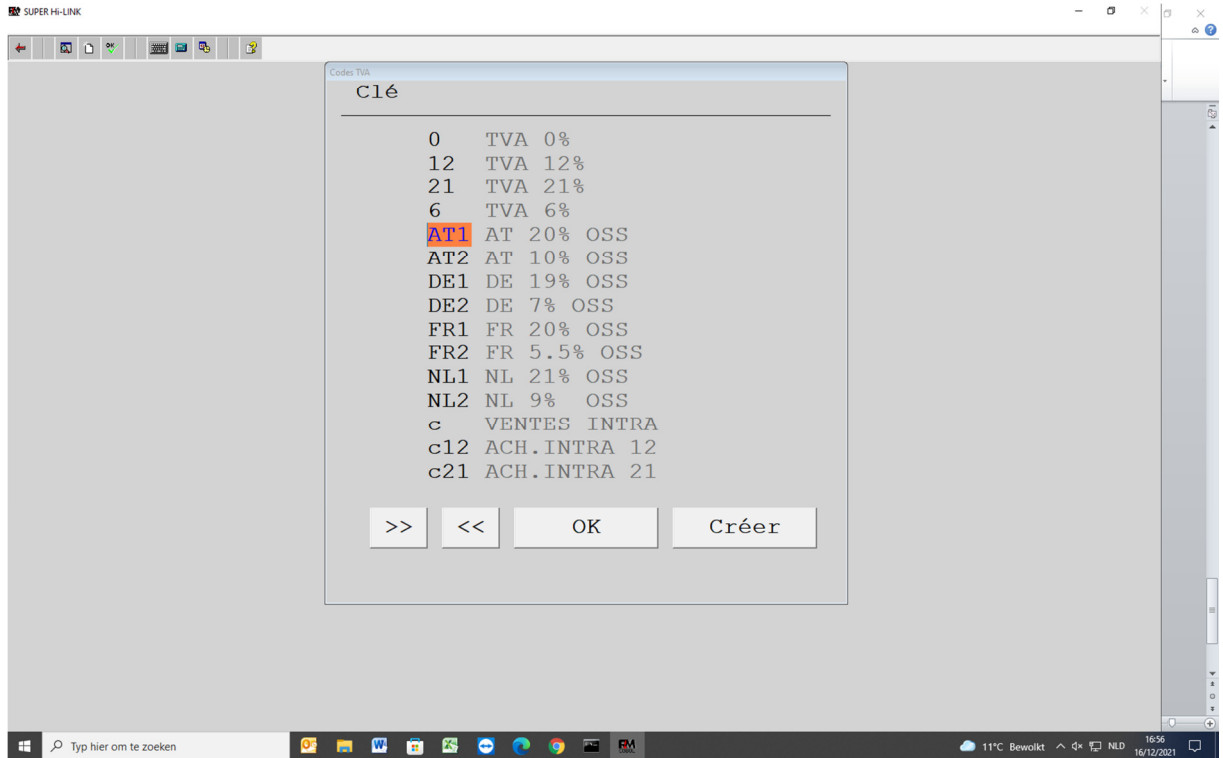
SUPER Hi-LINK

Codes TVA

Clé

| | |
|---|---|
| 0 | TVA 0% |
| 12 | TVA 12% |
| 21 | TVA 21% |
| 6 | TVA 6% |
| AT1 | AT 20% OSS |
| AT2 | AT 10% OSS |
| DE1 | DE 19% OSS |
| DE2 | DE 7% OSS |
| FR1 | FR 20% OSS |
| FR2 | FR 5.5% OSS |
| NL1 | NL 21% OSS |
| NL2 | NL 9% OSS |
| c | VENTES INTRA |
| c12 | ACH.INTRA 12 |
| c21 | ACH.INTRA 21 |

>> << OK Créer

Typ hier om te zoeken

11°C Bewolkt NLD 16:56 16/12/2021